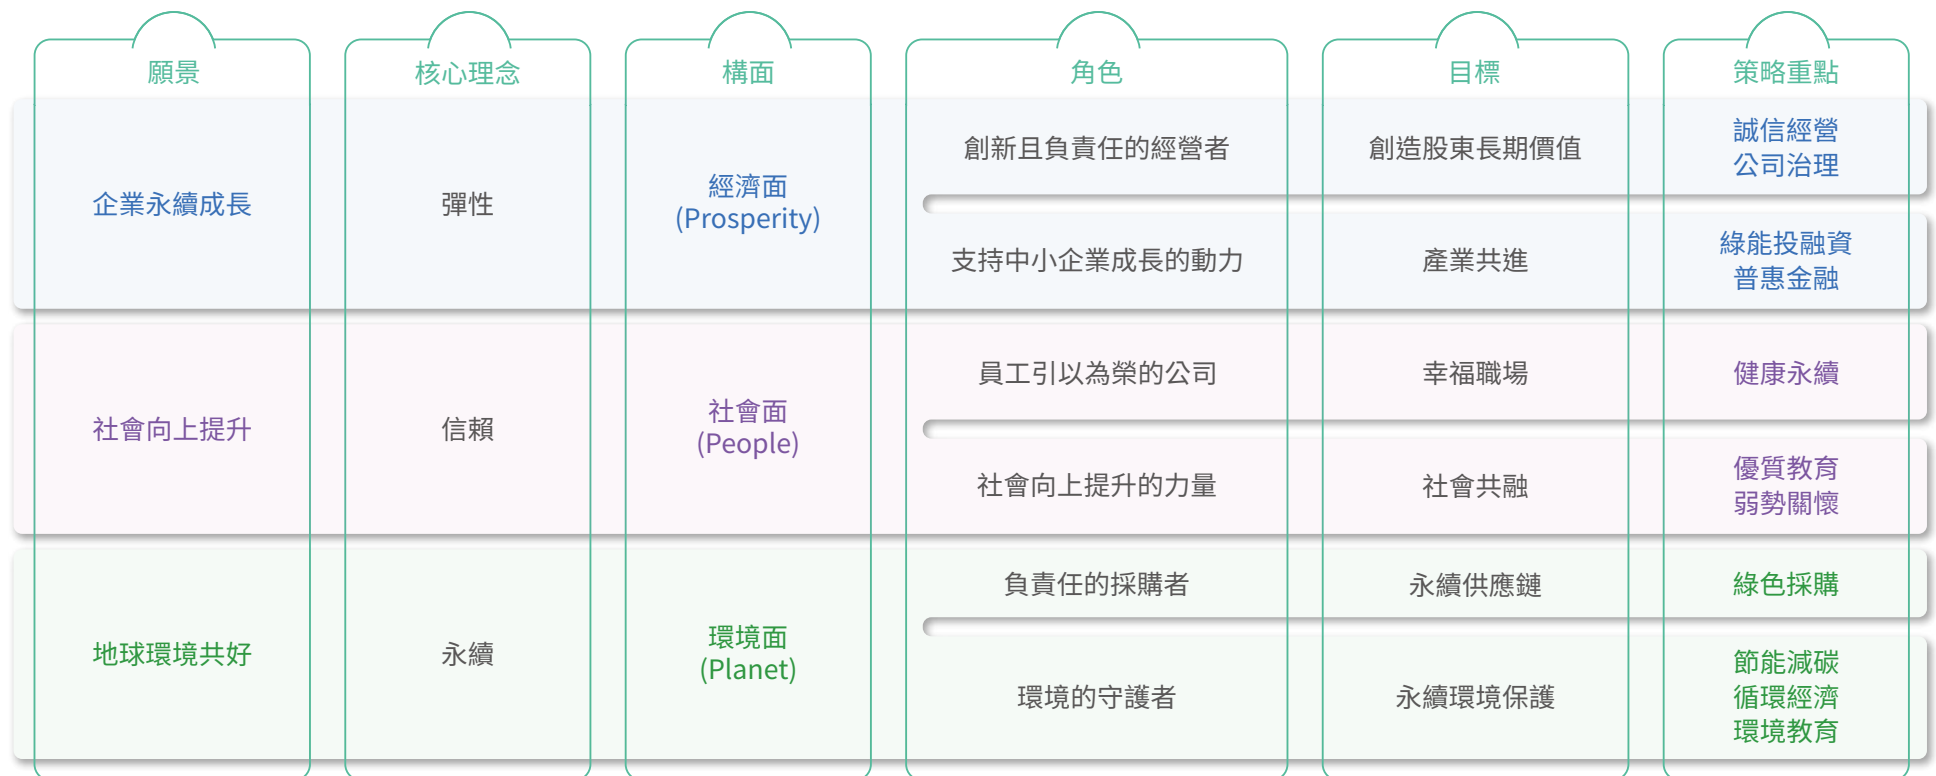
| 願景 | 核心理念 | 構面 | 角色 | 目標 | 策略重點 |
|---|---|---|---|---|---|
| 企業永續成長 | 彈性 | 經濟面 (Prosperity) | 創新且負責任的經營者 | 創造股東長期價值 | 誠信經營 公司治理 |
| | | | 支持中小企業成長的動力 | 產業共進 | 綠能投融資 普惠金融 |
| 社會向上提升 | 信賴 | 社會面 (People) | 員工引以為榮的公司 | 幸福職場 | 健康永續 |
| | | | 社會向上提升的力量 | 社會共融 | 優質教育 弱勢關懷 |
| 地球環境共好 | 永續 | 環境面 (Planet) | 負責任的採購者 | 永續供應鏈 | 綠色採購 |
| | | | 環境的守護者 | 永續環境保護 | 節能減碳 循環經濟 環境教育 |